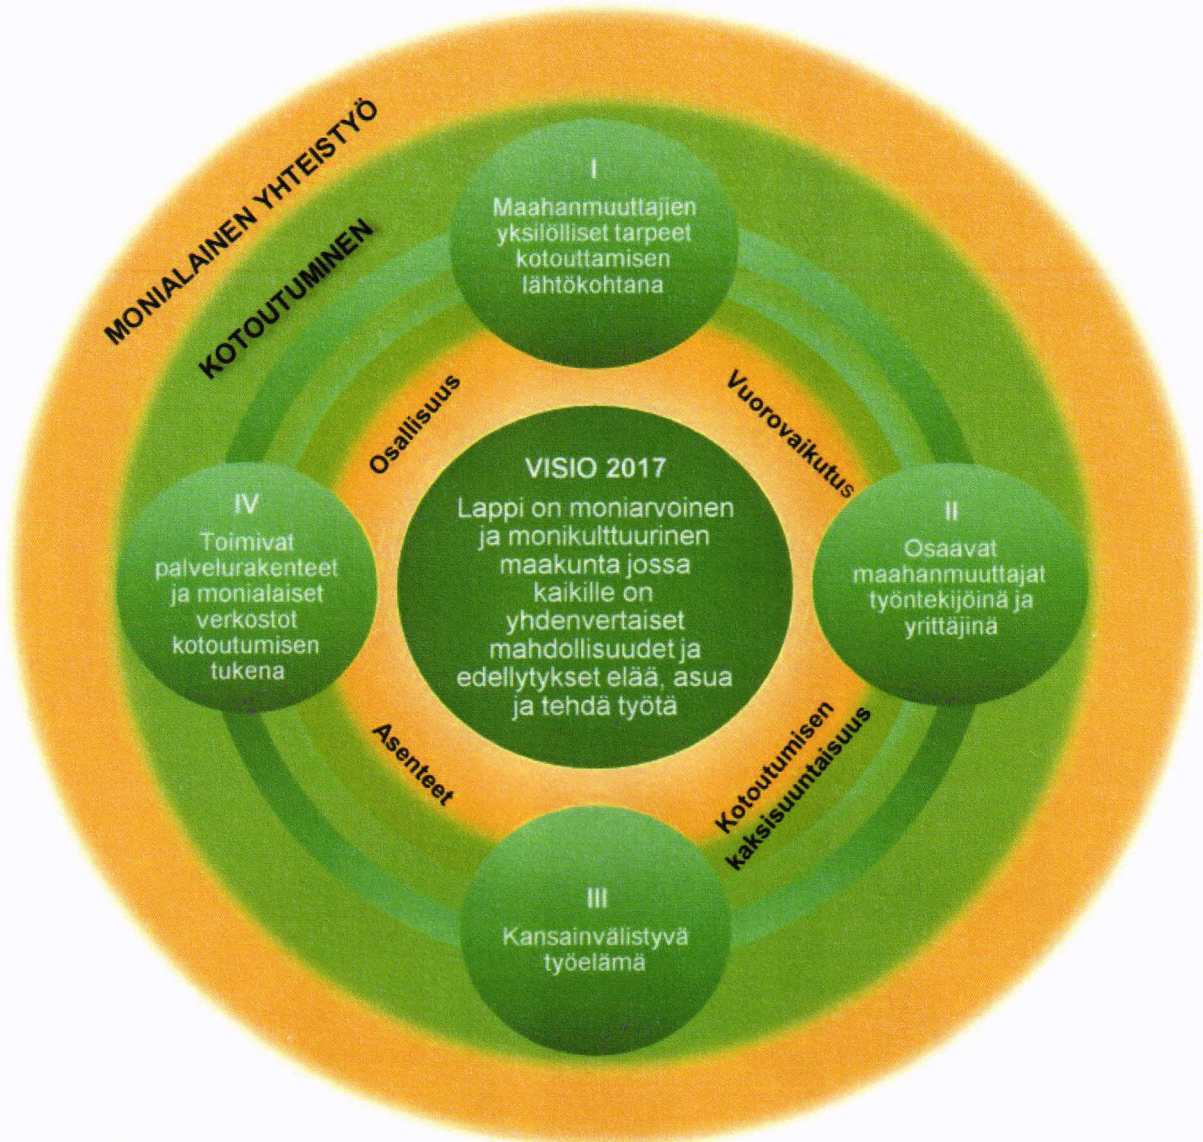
MONIALAINEN YHTEISTYÖ

KOTOUTUMINEN

I
Maahanmuuttajien yksilölliset tarpeet kotouttamisen lähtökohtana

Osallisuus

Vuorovaikutus

VISIO 2017
Lappi on moniarvoinen ja monikulttuurinen maakunta jossa kaikille on yhdenvertaiset mahdollisuudet ja edellytykset elää, asua ja tehdä työtä

IV
Toimivat palvelurakenteet ja monialaiset verkostot kotoutumisen tukena

II
Osaavat maahanmuuttajat työntekijöinä ja yrittäjinä

Asenteet

Kotoutumisen kaksisuuntaisuus

III
Kansainvälistyvä työelämä